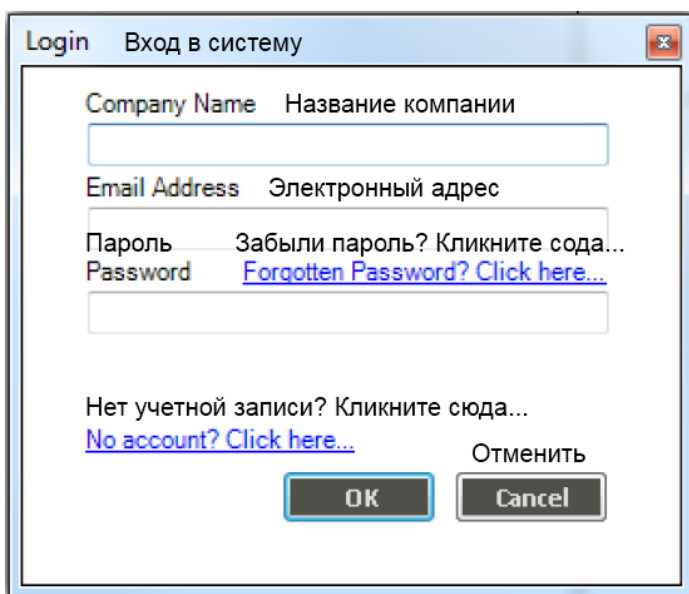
Login Вход в систему

Company Name Название компании

Email Address Электронный адрес

Пароль Забыли пароль? Кликните сода...
Password Forgotten Password? Click here...

Нет учетной записи? Кликните сюда...
No account? Click here...

Отменить

OK

Cancel